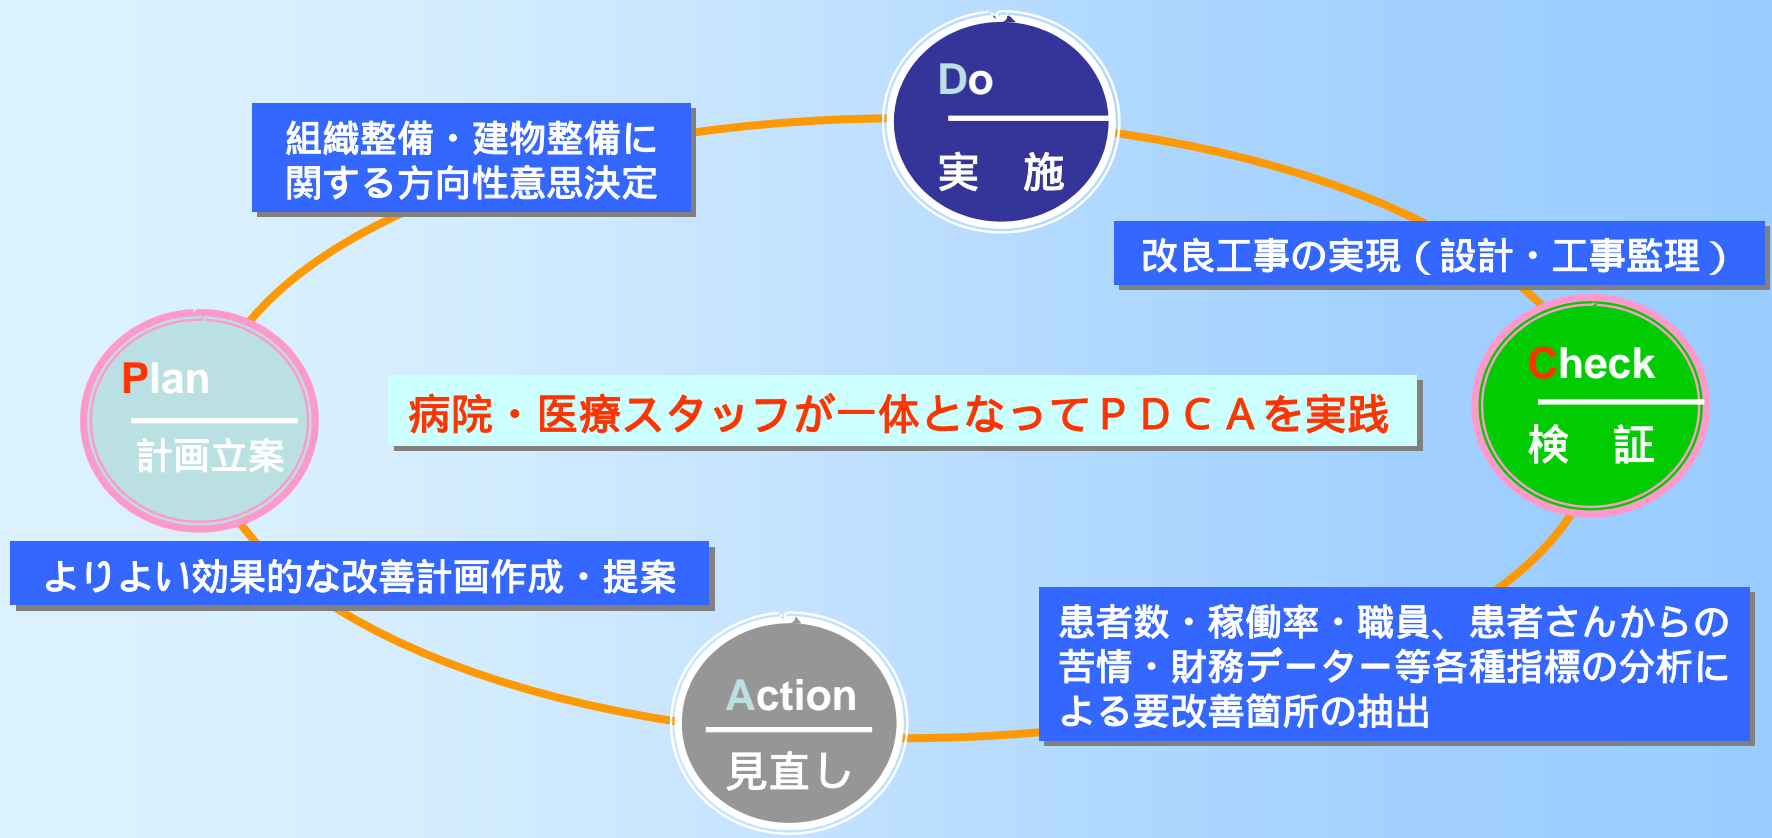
Do
実　施

組織整備・建物整備に関する方向性意思決定

改良工事の実現（設計・工事監理）

Plan
計画立案

病院・医療スタッフが一体となってＰＤＣＡを実践

Check
検　証

よりよい効果的な改善計画作成・提案

患者数・稼働率・職員、患者さんからの苦情・財務データー等各種指標の分析による要改善箇所の抽出

Action
見直し